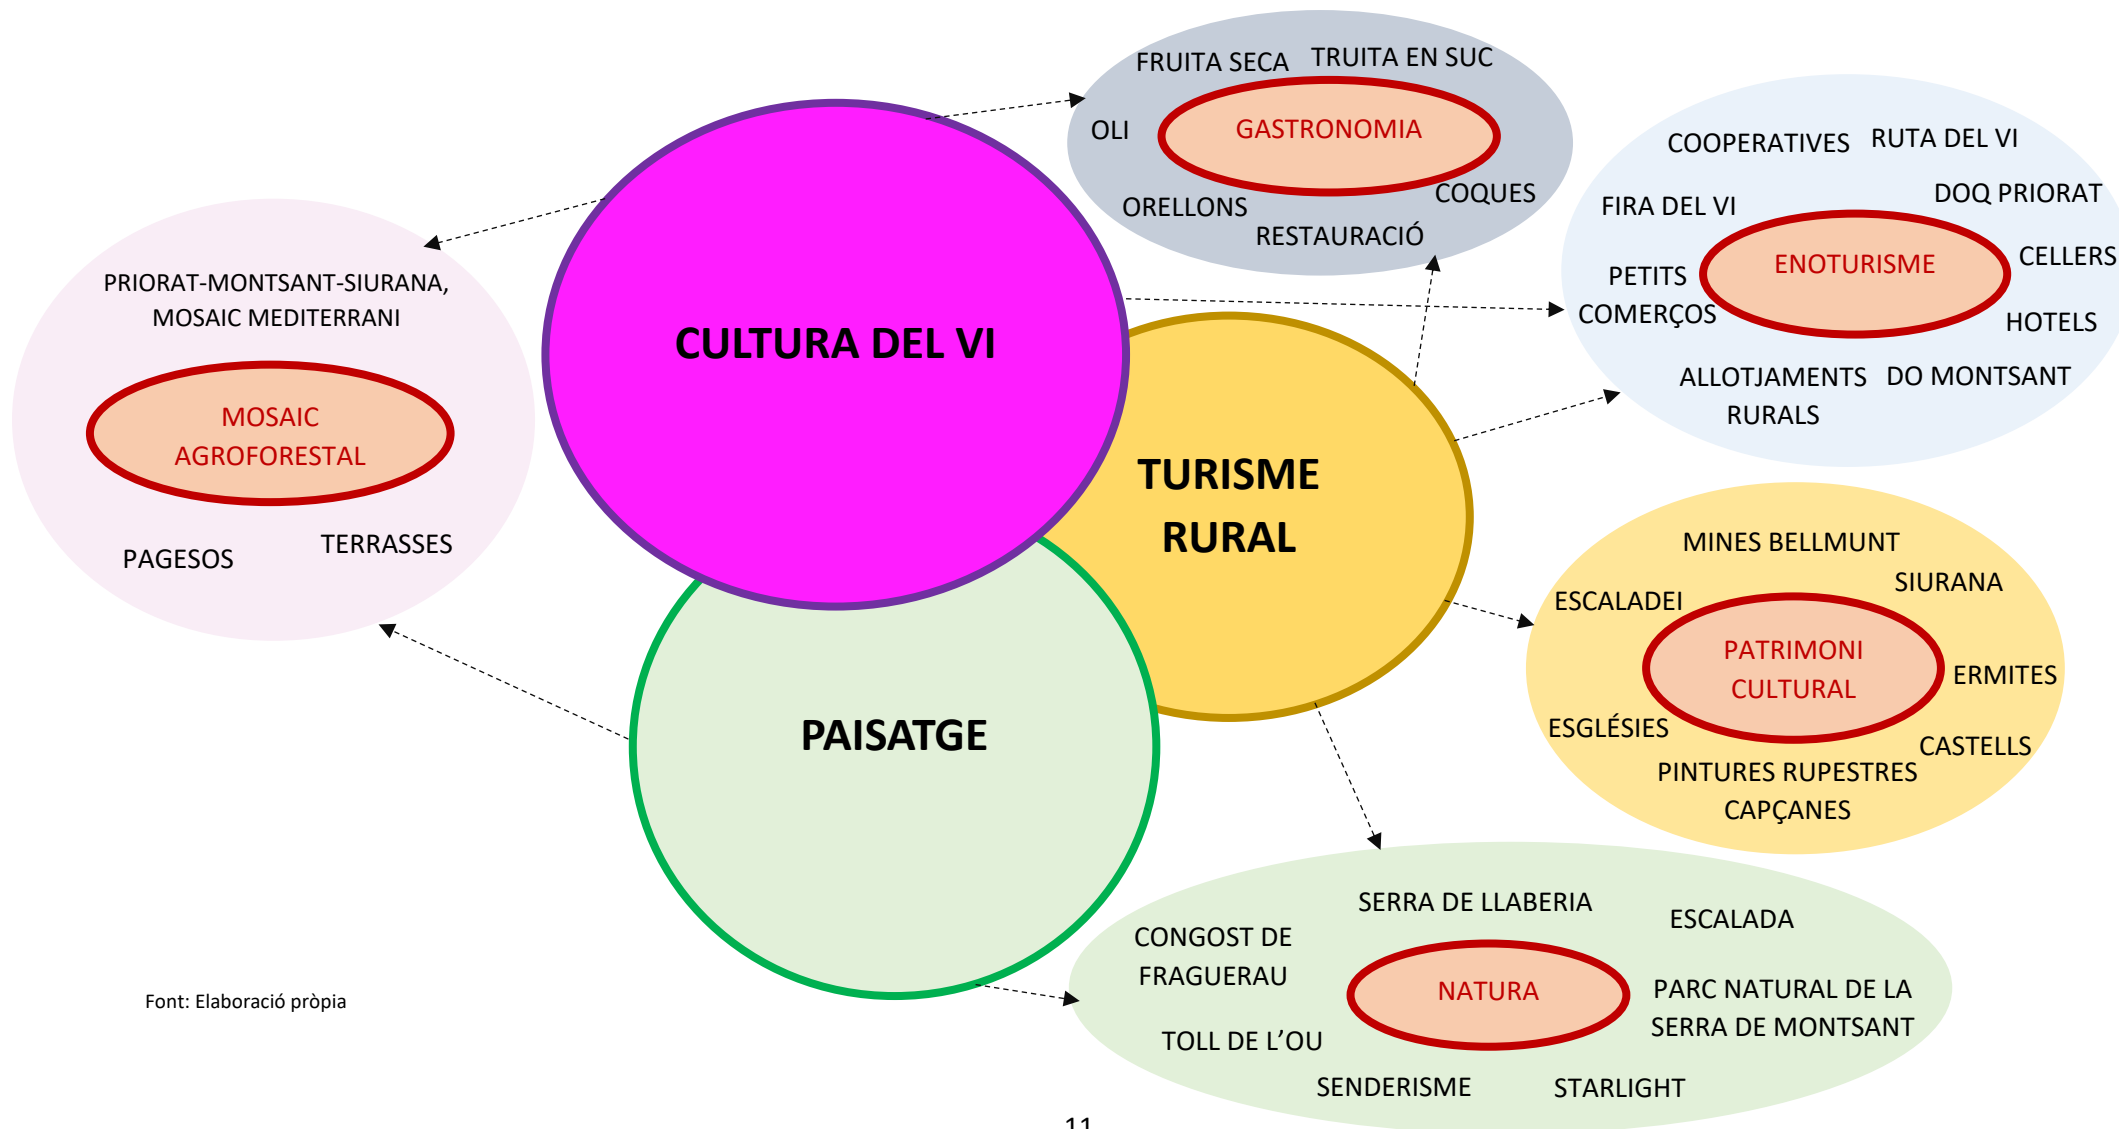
FRUITA SECA TRUITA EN SUC

OLI

GASTRONOMIA

ORELLONS COQUES

RESTAURACIÓ

COOPERATIVES RUTA DEL VI

FIRA DEL VI DOQ PRIORAT

PETITS COMERÇOS

ENOTURISME

CELLERS

HOTELS

ALLOTJAMENTS RURALS DO MONTSANT

PRIORAT-MONTSANT-SIURANA, MOSAIC MEDITERRANI

MOSAIC AGROFORESTAL

PAGESOS TERRASSES

CULTURA DEL VI

TURISME RURAL

PAISATGE

MINES BELLMUNT

SIURANA

ESCALADEI

PATRIMONI CULTURAL

ERMITES

ESGLÉSIES

CASTELLS

PINTURES RUPESTRES CAPÇANES

SERRA DE LLABERIA

ESCALADA

CONGOST DE FRAGUERAU

NATURA

PARC NATURAL DE LA SERRA DE MONTSANT

TOLL DE L'OU

SENDERISME STARLIGHT

Font: Elaboració pròpia

11